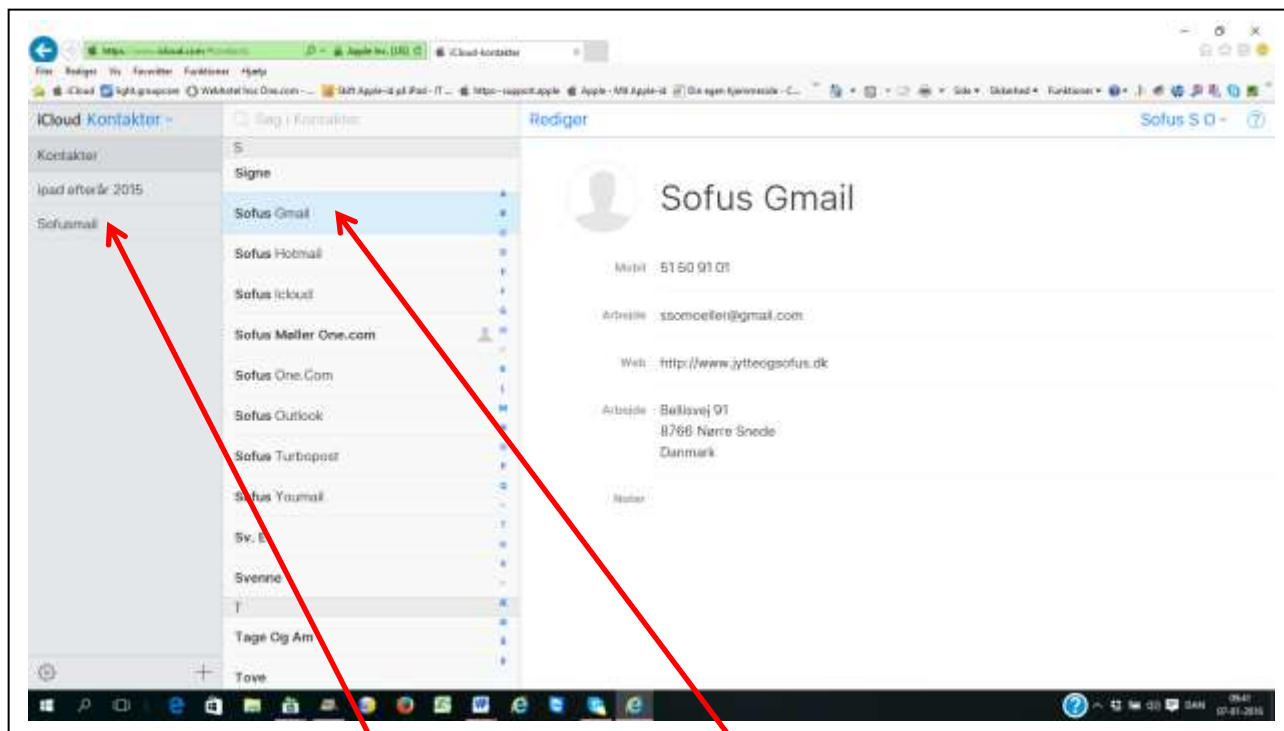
https://www.icloud.com/#contacts
Apple Inc. [US]
iCloud-kontakter
Filer Rediger Vis Favoritter Funktioner Hjælp
iCloud Kontakter
Søg i Kontakter
Rediger
Sofus S O
Kontakter
ipad efterår 2015
Sofusmail
S
Signe
Sofus Gmail
Sofus Hotmail
Sofus Icloud
Sofus Møller One.com
Sofus One.Com
Sofus Outlook
Sofus Turbopost
Sofus Youmail
Sv. E
Svenne
T
Tage Og Am
Tove
Sofus Gmail
Mobil 51 60 91 01
Arbejde ssomoeller@gmail.com
Web http://www.jytteogsofus.dk
Arbejde Bellisvej 91
8766 Nørre Snede
Danmark
Noter
DAN